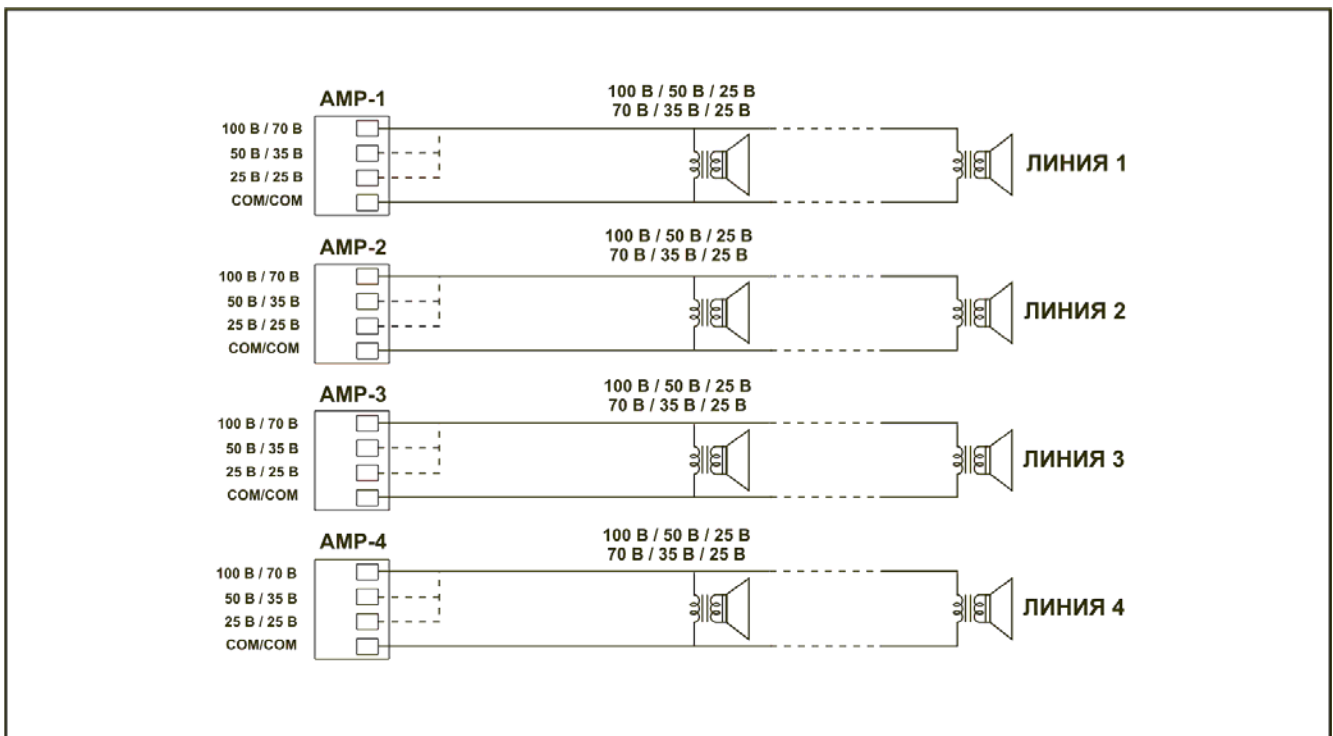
AMP-1
100 В / 70 В
50 В / 35 В
25 В / 25 В
COM/COM
100 В / 50 В / 25 В
70 В / 35 В / 25 В
ЛИНИЯ 1

AMP-2
100 В / 70 В
50 В / 35 В
25 В / 25 В
COM/COM
100 В / 50 В / 25 В
70 В / 35 В / 25 В
ЛИНИЯ 2

AMP-3
100 В / 70 В
50 В / 35 В
25 В / 25 В
COM/COM
100 В / 50 В / 25 В
70 В / 35 В / 25 В
ЛИНИЯ 3

AMP-4
100 В / 70 В
50 В / 35 В
25 В / 25 В
COM/COM
100 В / 50 В / 25 В
70 В / 35 В / 25 В
ЛИНИЯ 4